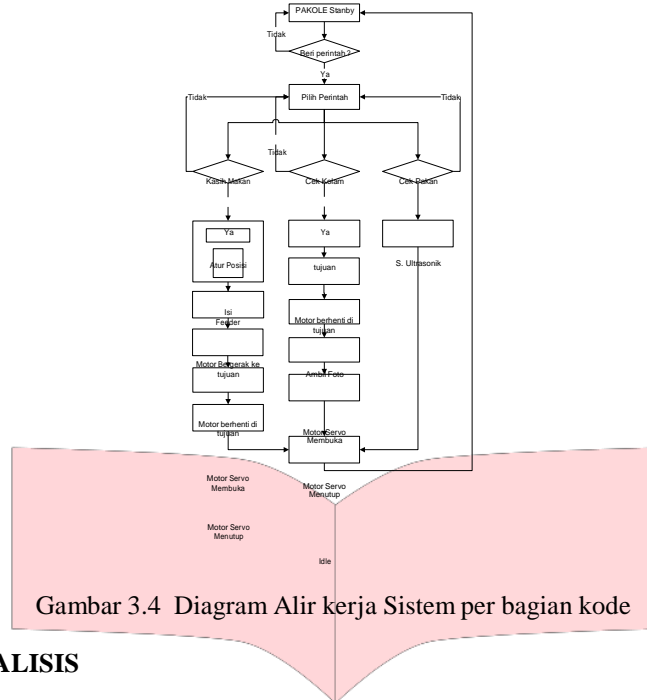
PAKOLE Stanby

Tidak

Beri perintah ?

Ya

Pilih Perintah

Tidak

Tidak

Tidak

Kasih Makan

Cek Kolam

Cek Pakan

Ya

Atur Posisi

Isi Feeder

Motor Bergerak ke tujuan

Motor berhenti di tujuan

Ya

tujuan

Motor berhenti di tujuan

Ambil Foto

Motor Servo Membuka

S. Ultrasonik

Motor Servo Membuka

Motor Servo Menutup

Motor Servo Menutup

Idle

Gambar 3.4 Diagram Alir kerja Sistem per bagian kode

ALISIS